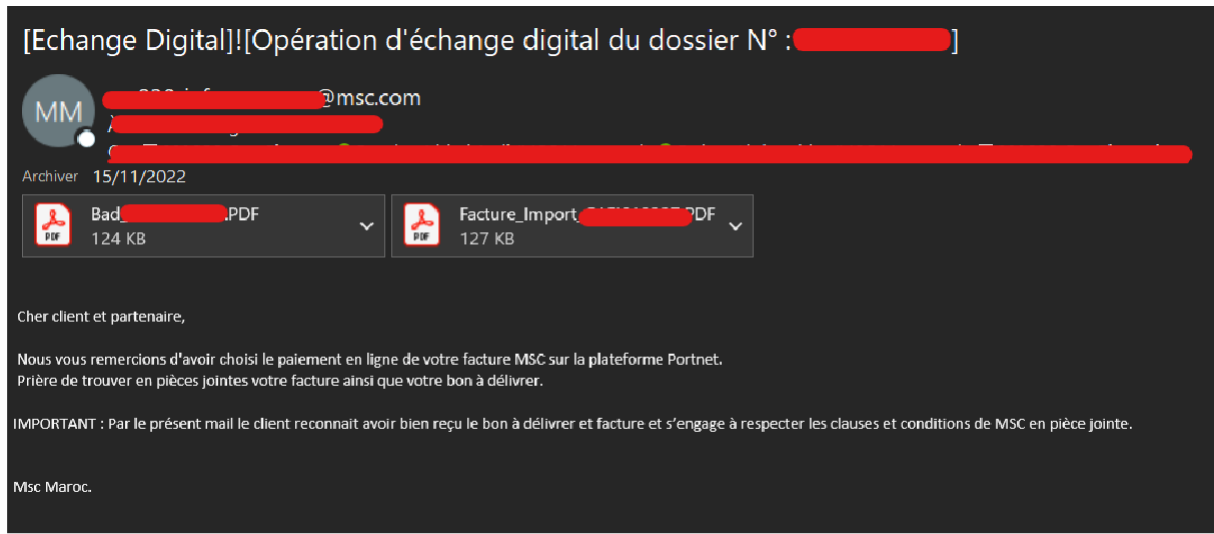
[Echange Digital]![Opération d'échange digital du dossier N° : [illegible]]

MM

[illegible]@msc.com

Archiver 15/11/2022

Bad_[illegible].PDF
124 KB

Facture_Import_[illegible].PDF
127 KB

Cher client et partenaire,

Nous vous remercions d'avoir choisi le paiement en ligne de votre facture MSC sur la plateforme Portnet.
Prière de trouver en pièces jointes votre facture ainsi que votre bon à délivrer.

IMPORTANT : Par le présent mail le client reconnait avoir bien reçu le bon à délivrer et facture et s'engage à respecter les clauses et conditions de MSC en pièce jointe.

Msc Maroc.